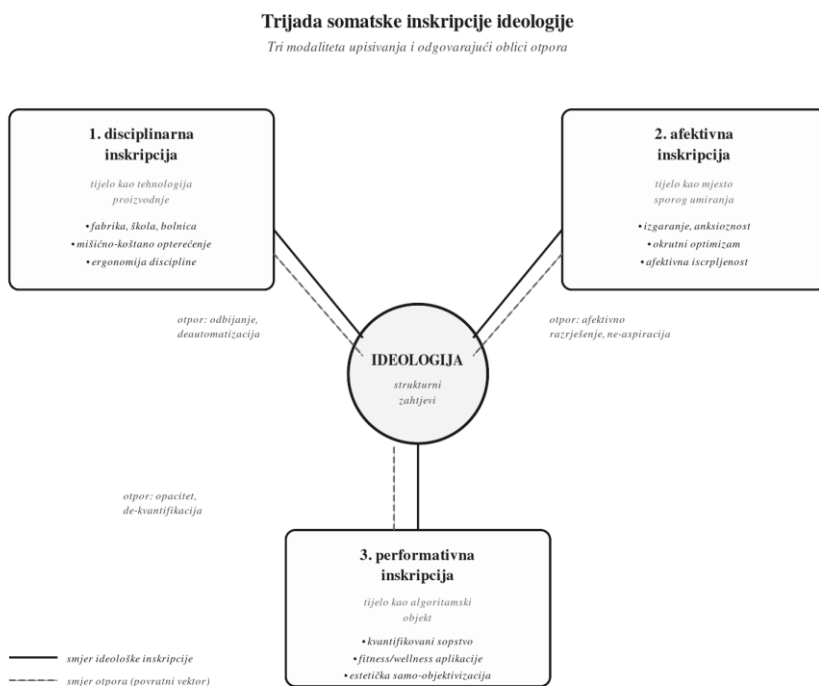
Trijada somatske inskripcije ideologije

Tri modaliteta upisivanja i odgovarajući oblici otpora

1. disciplinarna inskripcija

tijelo kao tehnologija proizvodnje

• fabrika, škola, bolnica
• mišićno-koštano opterećenje
• ergonomija discipline

2. afektivna inskripcija

tijelo kao mjesto sporog umiranja

• izgaranje, anksioznost
• okrutni optimizam
• afektivna iscrpljenost

otpor: odbijanje, deautomatizacija

otpor: afektivno razrješenje, ne-aspiracija

IDEOLOGIJA

strukturni zahtjevi

otpor: opacitet, de-kvantifikacija

3. performativna inskripcija

tijelo kao algoritamski objekt

• kvantifikovani sopstvo
• fitness/wellness aplikacije
• estetička samo-objektivizacija

smjer ideološke inskripcije
smjer otpora (povratni vektor)